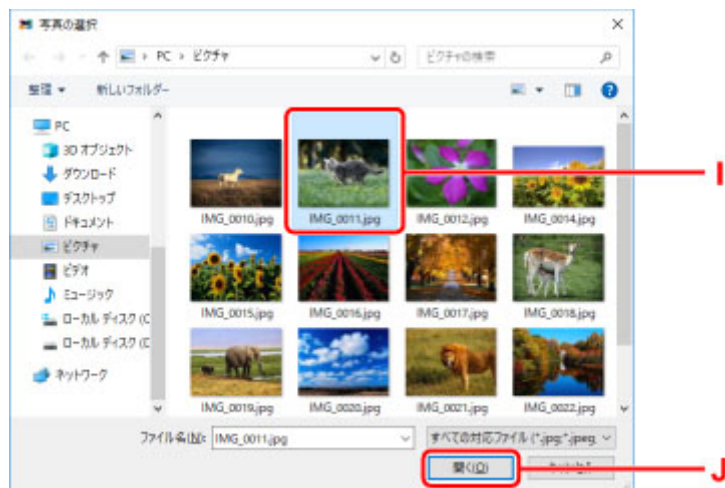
写真の選択

PC › ピクチャ

ピクチャの検索

整理 ▾ 新しいフォルダー

PC
3D オブジェクト
ダウンロード
デスクトップ
ドキュメント
ピクチャ
ビデオ
ミュージック
ローカル ディスク (C
ローカル ディスク (C
ネットワーク

IMG_0010.jpg
IMG_0011.jpg
IMG_0012.jpg
IMG_0014.jpg
IMG_0015.jpg
IMG_0016.jpg
IMG_0017.jpg
IMG_0018.jpg
IMG_0019.jpg
IMG_0020.jpg
IMG_0021.jpg
IMG_0022.jpg

I

ファイル名(N): IMG_0011.jpg

すべての対応ファイル (*.jpg;*.jpeg

開く(O)

キャンセル

J